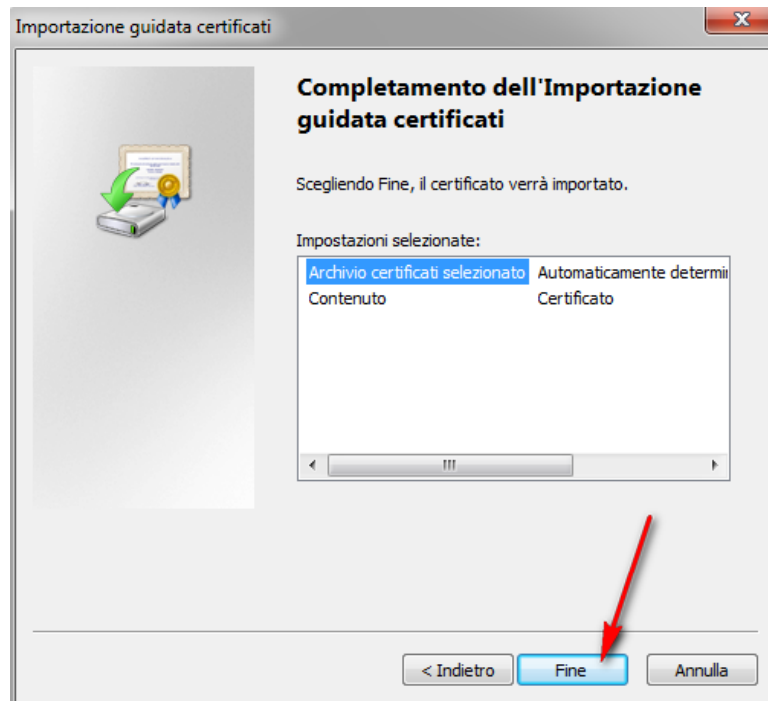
Importazione guidata certificati

Completamento dell'Importazione guidata certificati

Scegliendo Fine, il certificato verrà importato.

Impostazioni selezionate:

| Archivio certificati selezionato | Automaticamente determi |
|---|---|
| Contenuto | Certificato |

< Indietro Fine Annulla